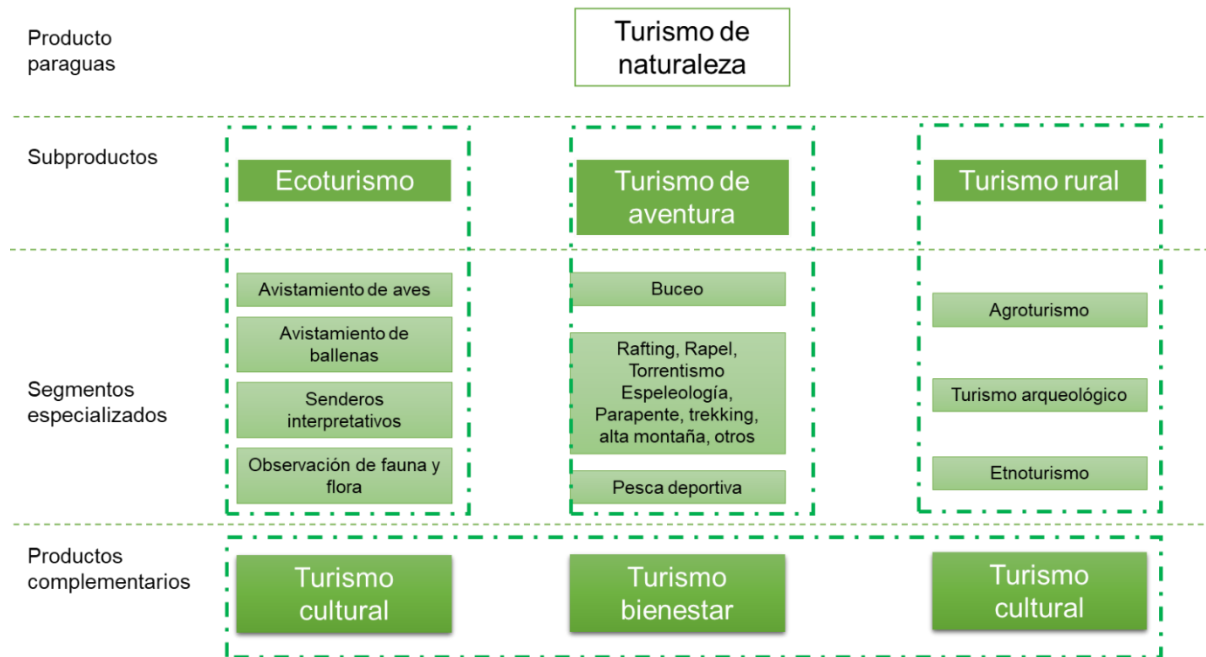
Producto paraguas

Turismo de naturaleza

Subproductos

Ecoturismo

Turismo de aventura

Turismo rural

Segmentos especializados

Avistamiento de aves

Avistamiento de ballenas

Senderos interpretativos

Observación de fauna y flora

Buceo

Rafting, Rapel, Torrentismo Espeleología, Parapente, trekking, alta montaña, otros

Pesca deportiva

Agroturismo

Turismo arqueológico

Etnoturismo

Productos complementarios

Turismo cultural

Turismo bienestar

Turismo cultural